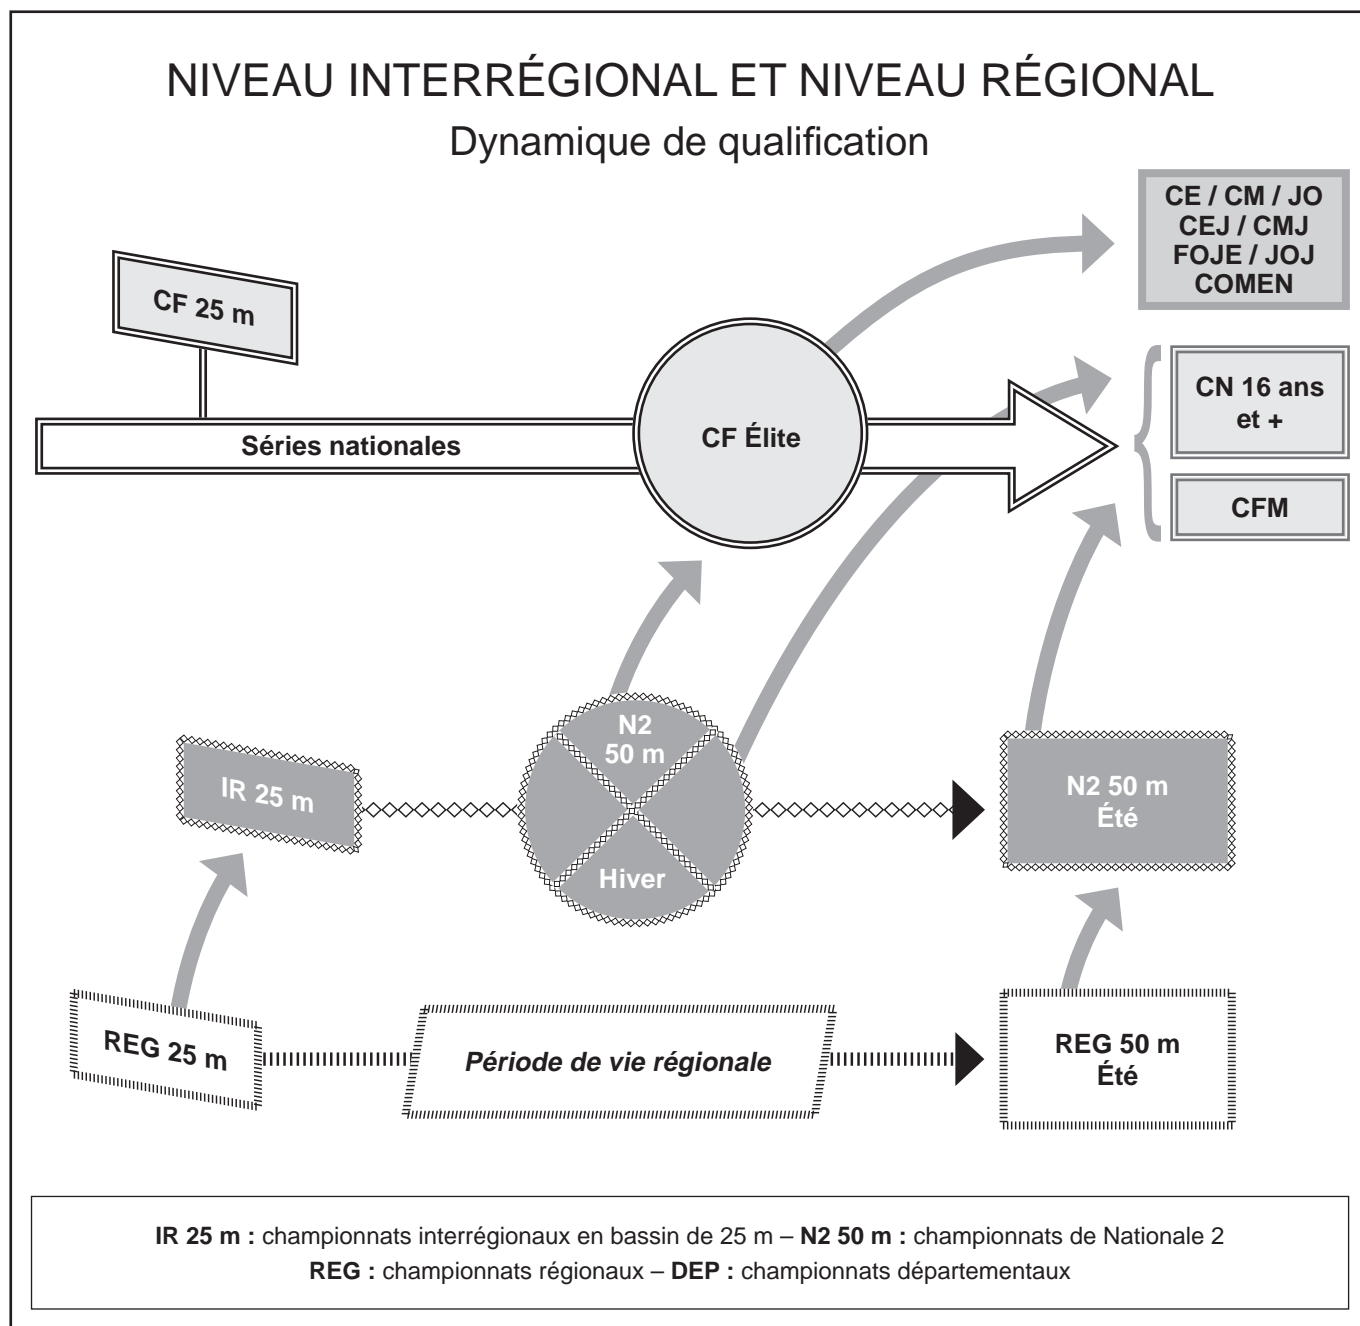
NIVEAU INTERRÉGIONAL ET NIVEAU RÉGIONAL

Dynamique de qualification

CE / CM / JO
CEJ / CMJ
FOJE / JOJ
COMEN

CF 25 m

CN 16 ans et +

Séries nationales

CF Élite

CFM

N2 50 m

IR 25 m

Hiver

N2 50 m Été

REG 25 m

Période de vie régionale

REG 50 m Été

**IR 25 m :** championnats interrégionaux en bassin de 25 m – **N2 50 m :** championnats de Nationale 2
**REG :** championnats régionaux – **DEP :** championnats départementaux